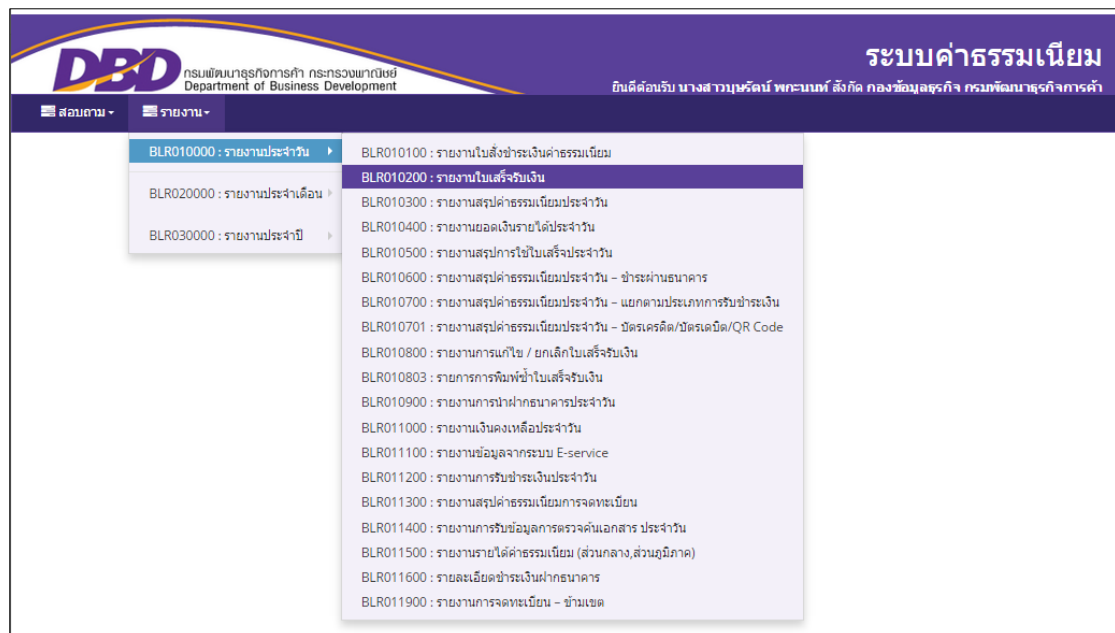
DBD กรมพัฒนาธุรกิจการค้า กระทรวงพาณิชย์ Department of Business Development

ระบบค่าธรรมเนียม

ยินดีต้อนรับ นางสาวบุษรัตน์ พกะนนท์ สังกัด กองข้อมูลธุรกิจ กรมพัฒนาธุรกิจการค้า

สอบถาม▾ รายงาน▾

BLR010000 : รายงานประจำวัน
BLR020000 : รายงานประจำเดือน
BLR030000 : รายงานประจำปี

BLR010100 : รายงานใบสั่งชำระเงินค่าธรรมเนียม
BLR010200 : รายงานใบเสร็จรับเงิน
BLR010300 : รายงานสรุปค่าธรรมเนียมประจำวัน
BLR010400 : รายงานยอดเงินรายได้ประจำวัน
BLR010500 : รายงานสรุปการใช้ใบเสร็จประจำวัน
BLR010600 : รายงานสรุปค่าธรรมเนียมประจำวัน – ชำระผ่านธนาคาร
BLR010700 : รายงานสรุปค่าธรรมเนียมประจำวัน – แยกตามประเภทการรับชำระเงิน
BLR010701 : รายงานสรุปค่าธรรมเนียมประจำวัน – บัตรเครดิต/บัตรเดบิต/QR Code
BLR010800 : รายงานการแก้ไข / ยกเลิกใบเสร็จรับเงิน
BLR010803 : รายการการพิมพ์ซ้ำใบเสร็จรับเงิน
BLR010900 : รายงานการนำฝากธนาคารประจำวัน
BLR011000 : รายงานเงินคงเหลือประจำวัน
BLR011100 : รายงานข้อมูลจากระบบ E-service
BLR011200 : รายงานการรับชำระเงินประจำวัน
BLR011300 : รายงานสรุปค่าธรรมเนียมการจดทะเบียน
BLR011400 : รายงานการรับข้อมูลการตรวจค้นเอกสาร ประจำวัน
BLR011500 : รายงานรายได้ค่าธรรมเนียม (ส่วนกลาง,ส่วนภูมิภาค)
BLR011600 : รายละเอียดชำระเงินฝากธนาคาร
BLR011900 : รายงานการจดทะเบียน – ข้ามเขต